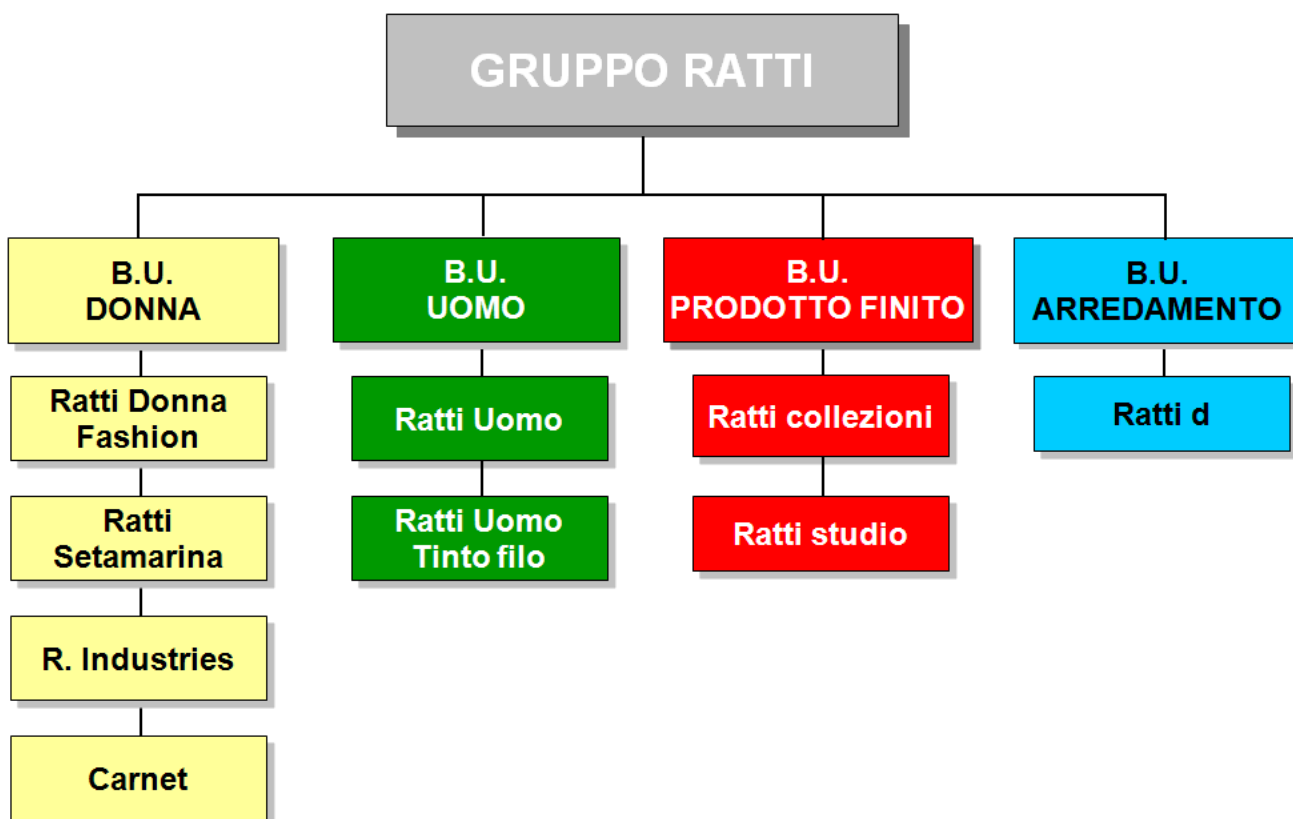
GRUPPO RATTI

B.U.
DONNA

Ratti Donna Fashion

Ratti Setamarina

R. Industries

Carnet

B.U.
UOMO

Ratti Uomo

Ratti Uomo Tinto filo

B.U.
PRODOTTO FINITO

Ratti collezioni

Ratti studio

B.U.
ARREDAMENTO

Ratti d